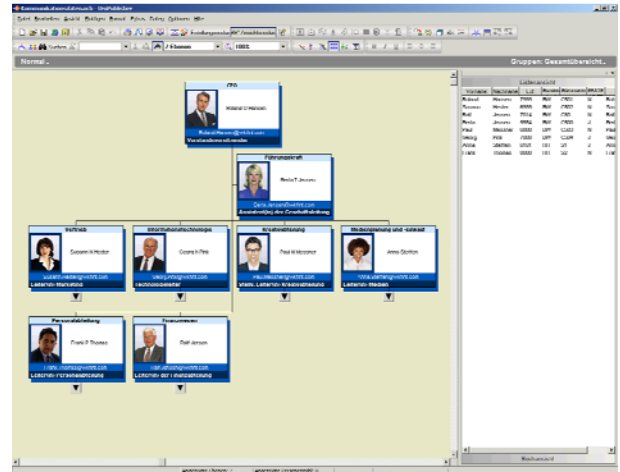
Normal

Gruppen, Gesamtübersicht

CEO

Roland O Hansen

Vorstandsvorsitzender

Führungskraft

Anita T. Jensen

Assistent(in) der Geschäftsleitung

Vertrieb

Susann K Harter

Leiter(in) Marketing

Informationstechnologie

Conrad K Pink

Technologieleiter

Kreativabteilung

Paul M Hoseker

Leiter(in) Kreativabteilung

Medienplanung und -einkauf

Anna Stefan

Leiter(in) Medien

Personalabteilung

Frank P Thomas

Leiter(in) Personalabteilung

Finanzwesen

Ralf Jensen

Leiter(in) der Finanzabteilung

| Vorname | Nachname | |
|---|---|---|
| Roland | Hansen | |
| Susann | Harter | |
| Ralf | Jensen | |
| Anita | Jensen | |
| Paul | Hoseker | |
| Conrad | Pink | |
| Anna | Stefan | |
| Frank | Thomas | |